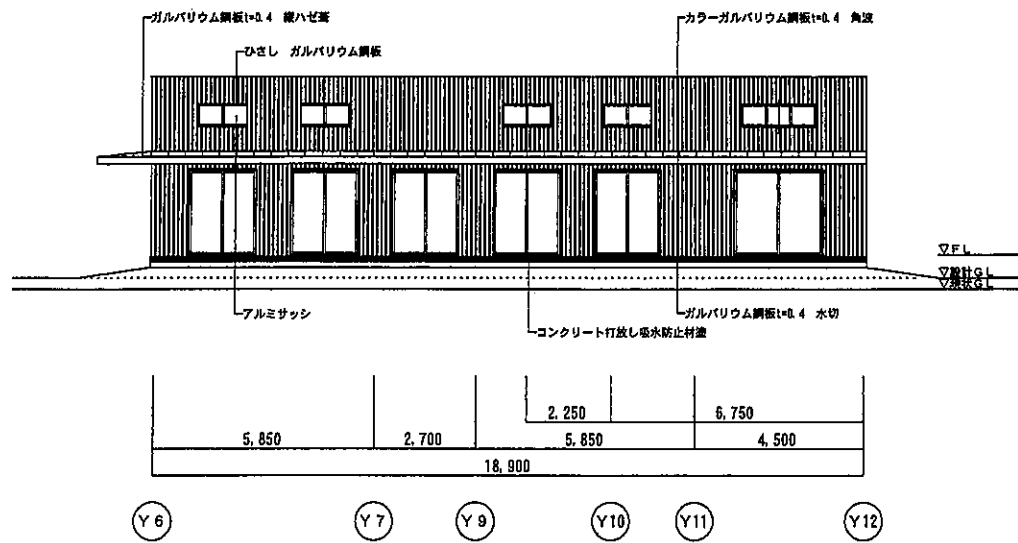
ガルバリウム鋼板t=0.4 縦ハゼ葺
ひさし ガルバリウム鋼板
カラーガルバリウム鋼板t=0.4 角波
1
▽FL
▽設計GL
▽現状GL
アルミサッシ
ガルバリウム鋼板t=0.4 水切
コンクリート打放し吸水防止材塗

2,250
6,750
5,850
2,700
5,850
4,500
18,900

Y6
Y7
Y9
Y10
Y11
Y12